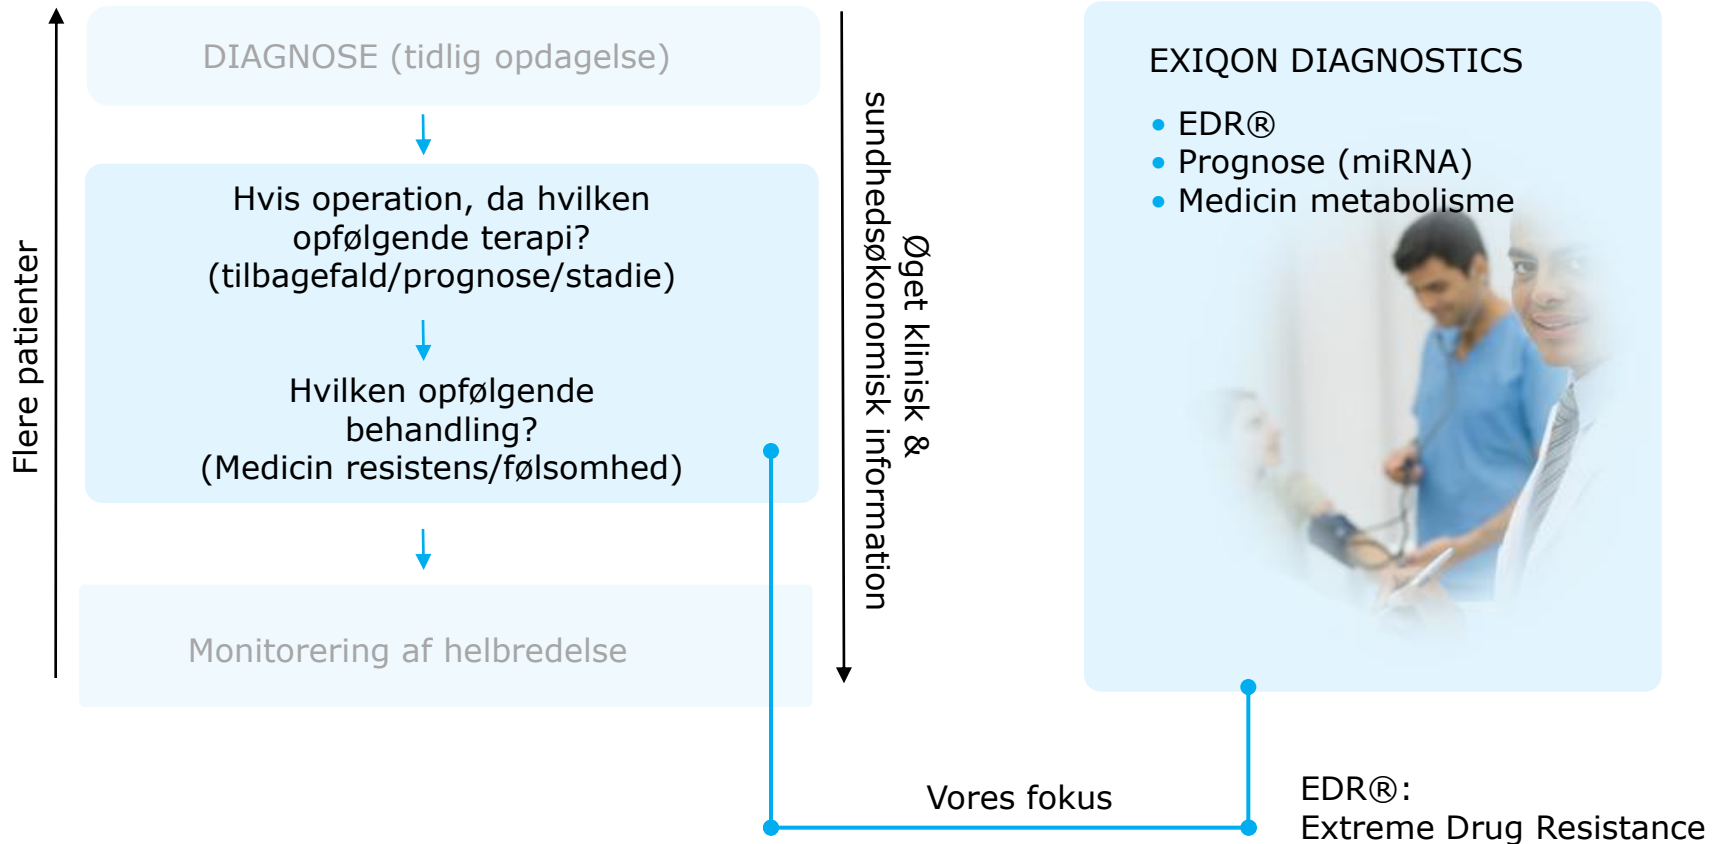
Flere patienter

DIAGNOSE (tidlig opdagelse)

Hvis operation, da hvilken opfølgende terapi? (tilbagefald/prognose/stadie)

Hvilken opfølgende behandling? (Medicin resistens/følsomhed)

Monitorering af helbredelse

Øget klinisk & sundhedsøkonomisk information

EXIQON DIAGNOSTICS

• EDR®
• Prognose (miRNA)
• Medicin metabolisme

Vores fokus

EDR®:
Extreme Drug Resistance